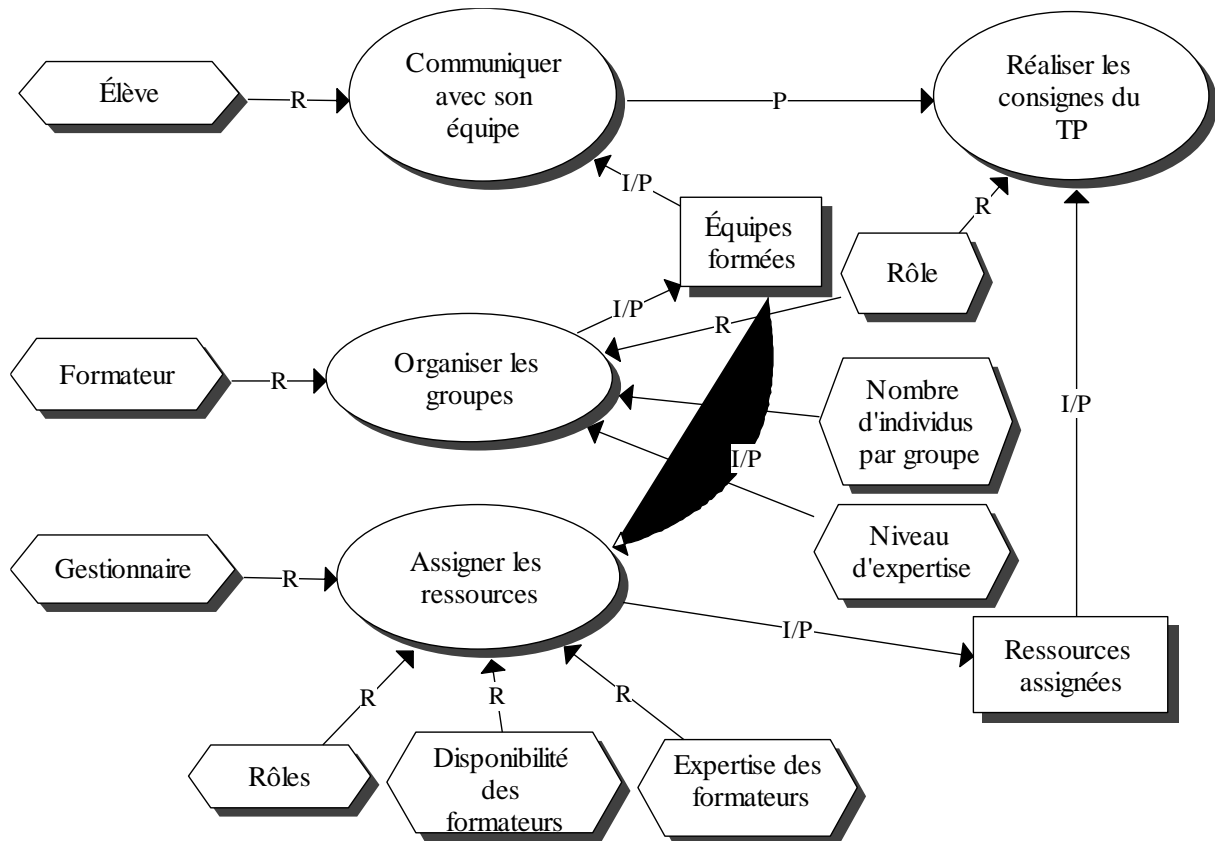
Élève

R

Communiquer avec son équipe

P

Réaliser les consignes du TP

I/P

Équipes formées

R

Rôle

I/P

R

Formateur

R

Organiser les groupes

Nombre d'individus par groupe

I/P

I/P

Niveau d'expertise

Gestionnaire

R

Assigner les ressources

I/P

Ressources assignées

R

R

R

Rôles

Disponibilité des formateurs

Expertise des formateurs